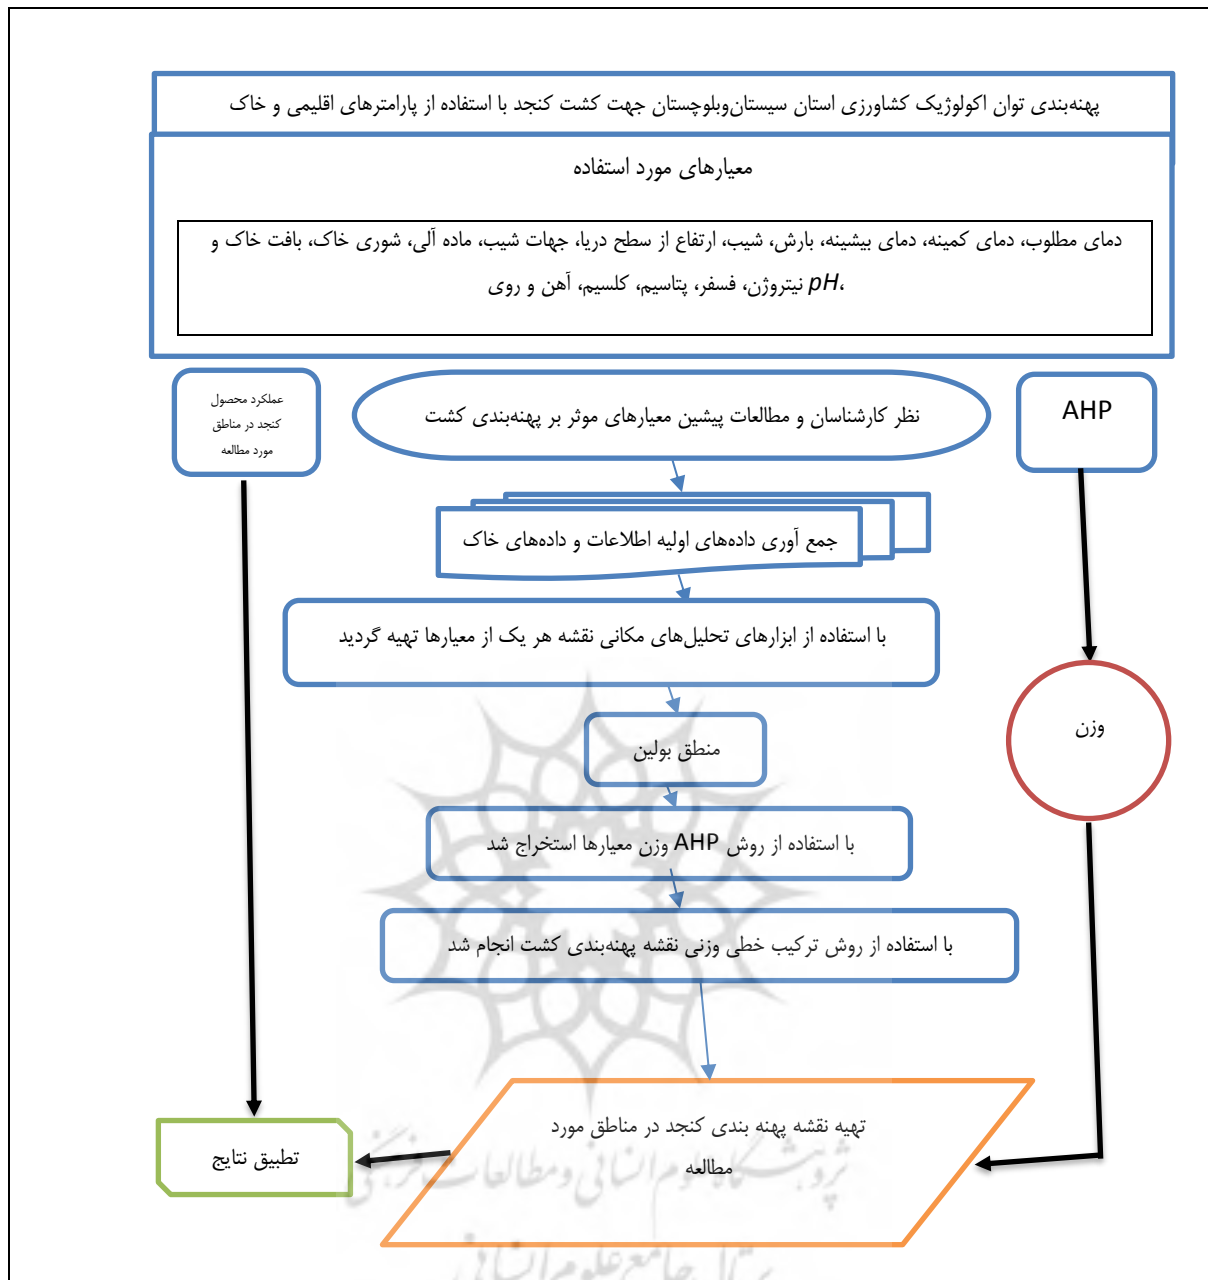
پهنه‌بندی توان اکولوژیک کشاورزی استان سیستان‌وبلوچستان جهت کشت کنجد با استفاده از پارامترهای اقلیمی و خاک

معیارهای مورد استفاده

دمای مطلوب، دمای کمینه، دمای بیشینه، بارش، شیب، ارتفاع از سطح دریا، جهات شیب، ماده آلی، شوری خاک، بافت خاک و $pH$، نیتروژن، فسفر، پتاسیم، کلسیم، آهن و روی

عملکرد محصول کنجد در مناطق مورد مطالعه

نظر کارشناسان و مطالعات پیشین معیارهای موثر بر پهنه‌بندی کشت

AHP

جمع آوری داده‌های اولیه اطلاعات و داده‌های خاک

با استفاده از ابزارهای تحلیل‌های مکانی نقشه هر یک از معیارها تهیه گردید

وزن

منطق بولین

با استفاده از روش AHP وزن معیارها استخراج شد

با استفاده از روش ترکیب خطی وزنی نقشه پهنه‌بندی کشت انجام شد

تهیه نقشه پهنه بندی کنجد در مناطق مورد مطالعه

تطبیق نتایج

پژوهشگاه علوم انسانی و مطالعات فرهنگی
پرتال جامع علوم انسانی